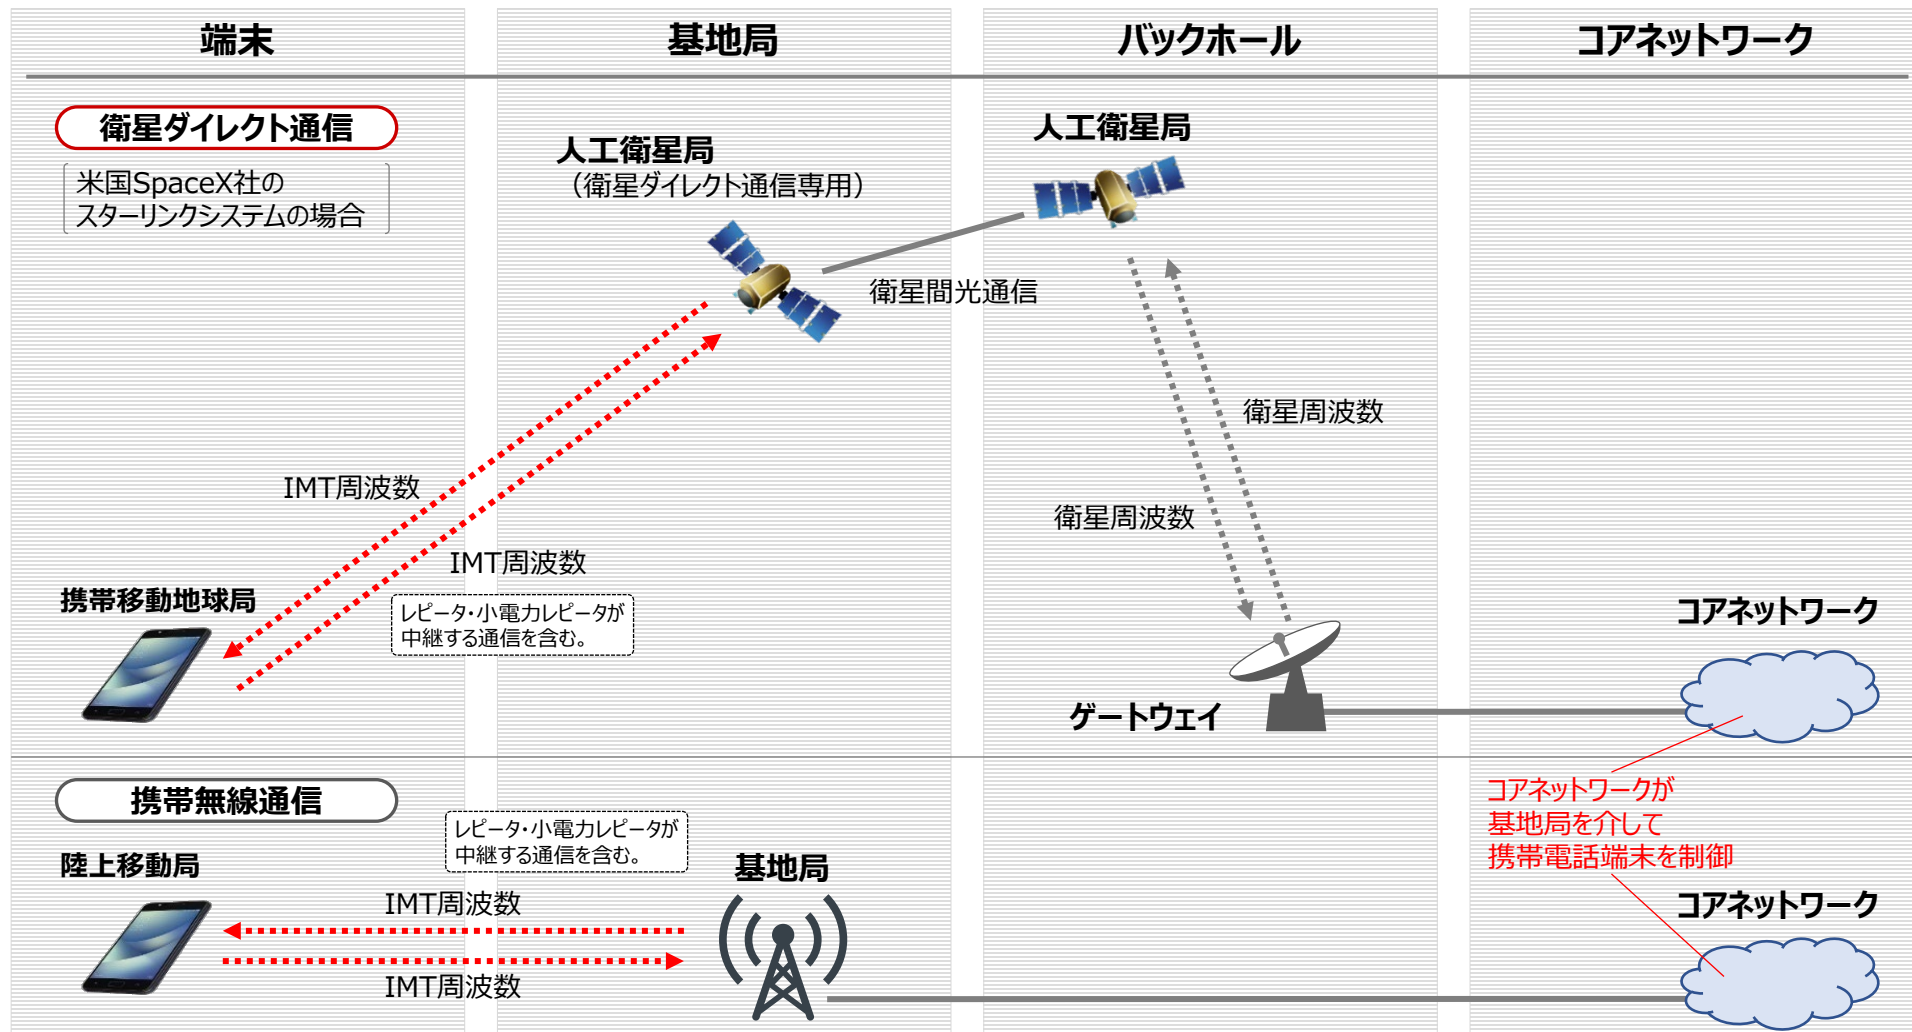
端末

基地局

バックホール

コアネットワーク

衛星ダイレクト通信

米国SpaceX社の
スターリンクシステムの場合

人工衛星局
（衛星ダイレクト通信専用）

人工衛星局

衛星間光通信

衛星周波数

衛星周波数

IMT周波数

IMT周波数

携帯移動地球局

レピータ・小電力レピータが
中継する通信を含む。

コアネットワーク

ゲートウェイ

携帯無線通信

レピータ・小電力レピータが
中継する通信を含む。

陸上移動局

基地局

IMT周波数

IMT周波数

コアネットワークが
基地局を介して
携帯電話端末を制御

コアネットワーク